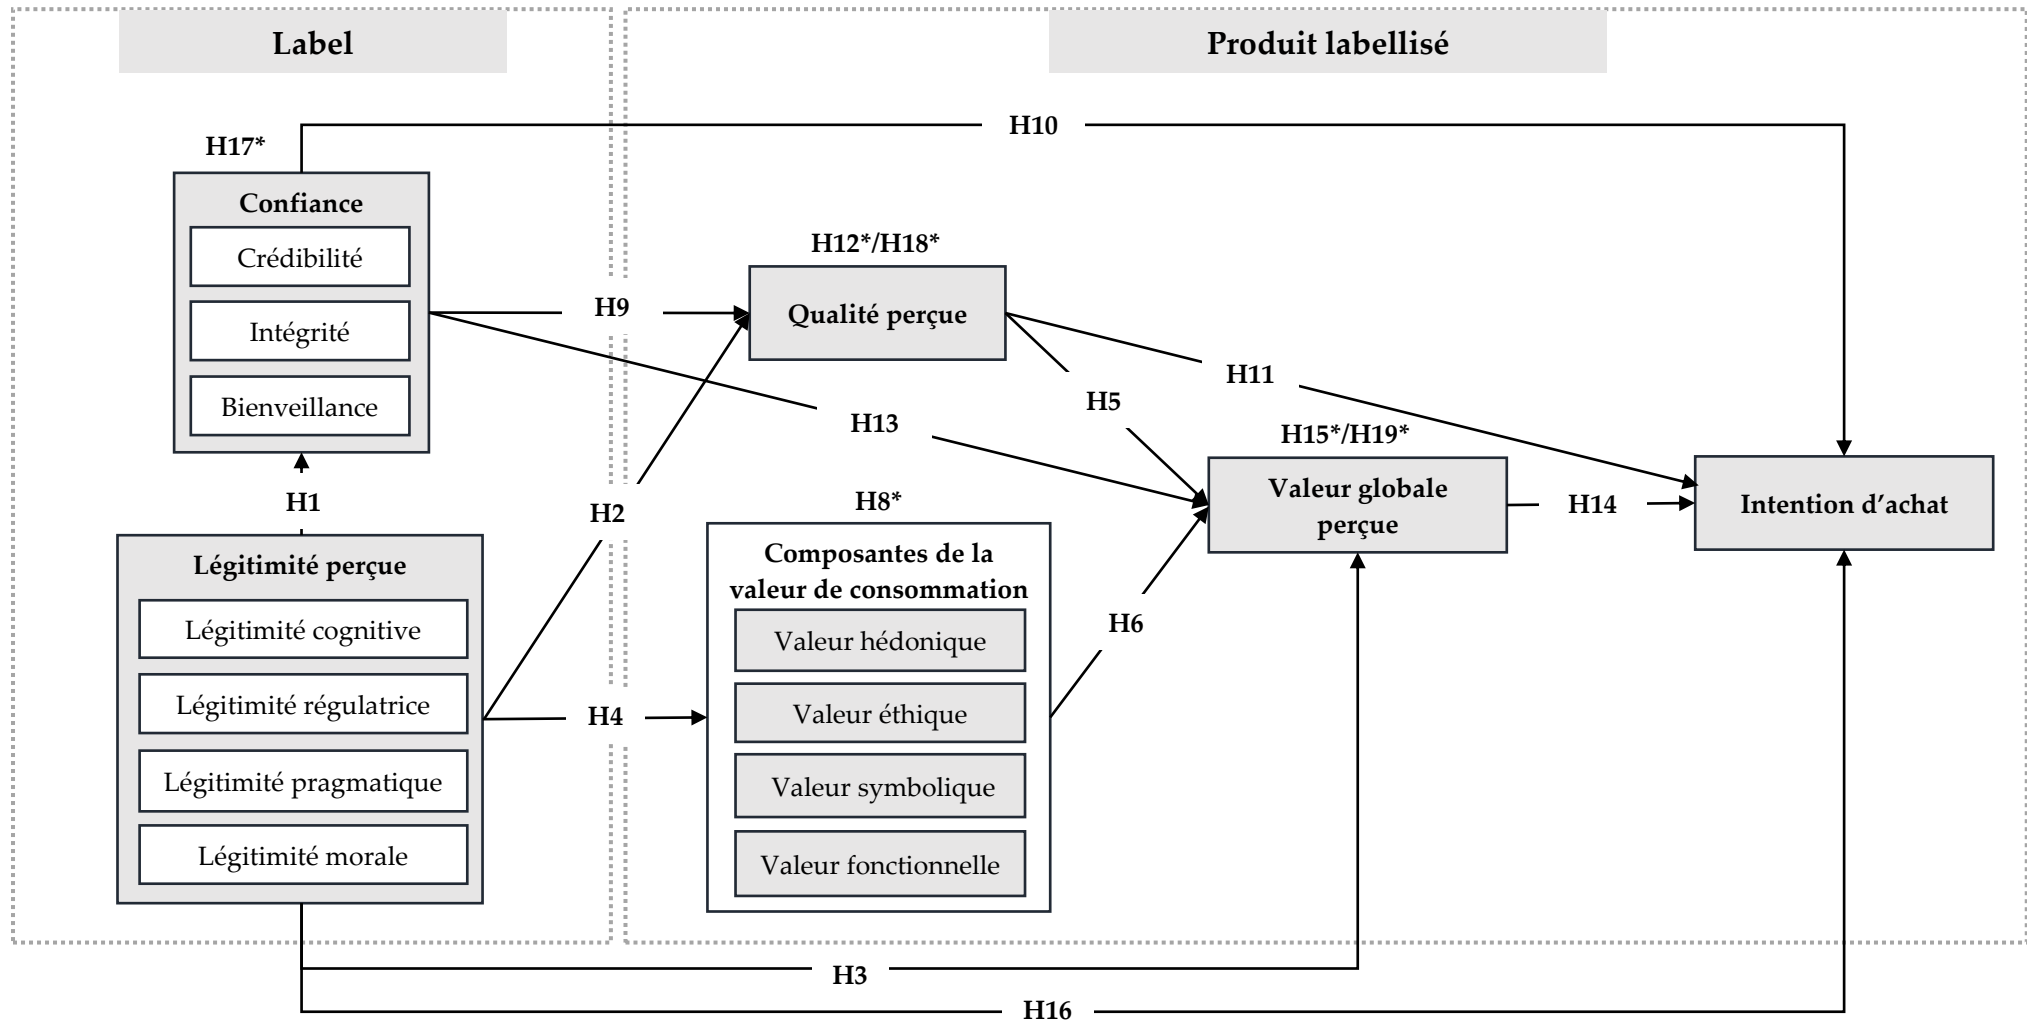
Label

Produit labellisé

H17*

H10

Confiance

Crédibilité

Intégrité

Bienveillance

H12*/H18*

H9

Qualité perçue

H11

H5

H13

H15*/H19*

H1

H2

H8*

Valeur globale perçue

H14

Intention d'achat

Légitimité perçue

Légitimité cognitive

Légitimité régulatrice

Légitimité pragmatique

Légitimité morale

H4

Composantes de la valeur de consommation

Valeur hédonique

Valeur éthique

Valeur symbolique

Valeur fonctionnelle

H6

H3

H16